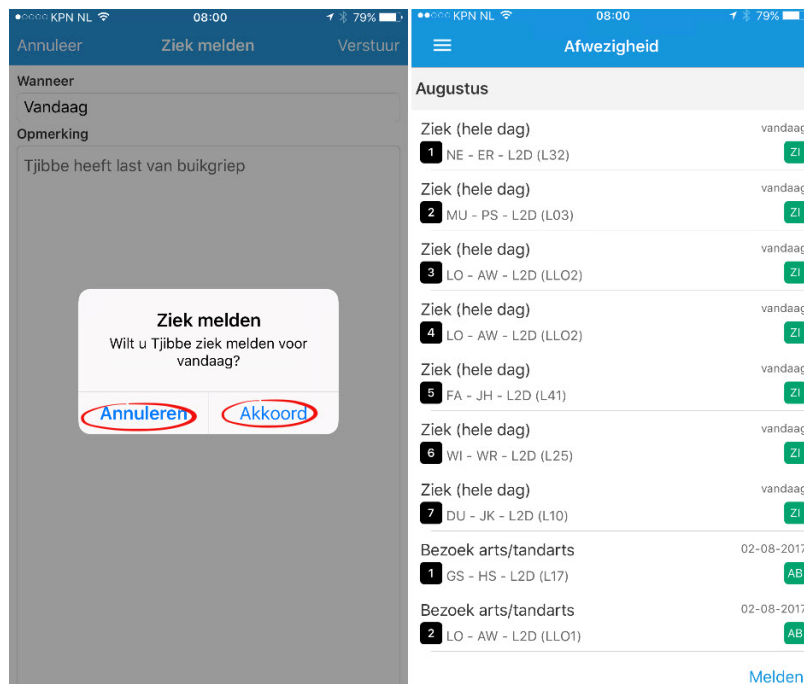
●○○○○ KPN NL 08:00 79%

Annuleer Ziek melden Verstuur

Wanneer

Vandaag

Opmerking

Tjibbe heeft last van buikgriep

Ziek melden

Wilt u Tjibbe ziek melden voor vandaag?

Annuleren Akkoord

●●○○○ KPN NL 08:00 79%

Afwezigheid

Augustus

Ziek (hele dag) vandaag
1 NE - ER - L2D (L32) ZI

Ziek (hele dag) vandaag
2 MU - PS - L2D (L03) ZI

Ziek (hele dag) vandaag
3 LO - AW - L2D (LLO2) ZI

Ziek (hele dag) vandaag
4 LO - AW - L2D (LLO2) ZI

Ziek (hele dag) vandaag
5 FA - JH - L2D (L41) ZI

Ziek (hele dag) vandaag
6 WI - WR - L2D (L25) ZI

Ziek (hele dag) vandaag
7 DU - JK - L2D (L10) ZI

Bezoek arts/tandarts 02-08-2017
1 GS - HS - L2D (L17) AB

Bezoek arts/tandarts 02-08-2017
2 LO - AW - L2D (LLO1) AB

Melden